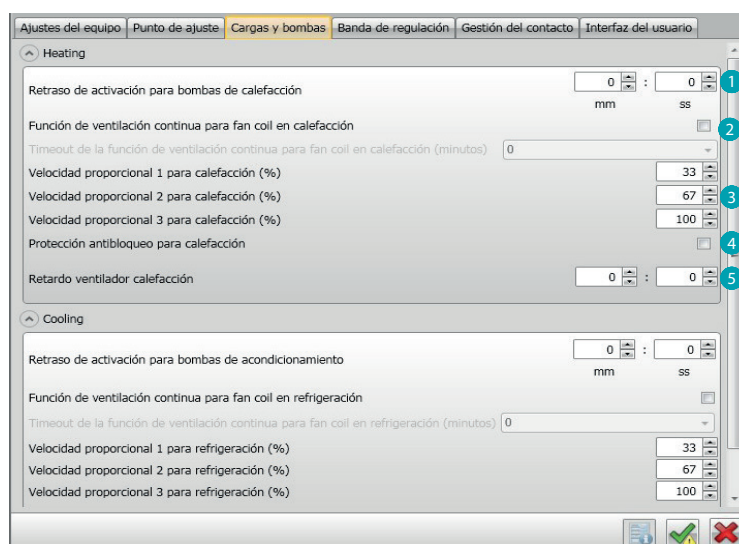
Ajustes del equipo | Punto de ajuste | Cargas y bombas | Banda de regulación | Gestión del contacto | Interfaz del usuario

Heating

Retraso de activación para bombas de calefacción 0 : 0
mm ss

Función de ventilación continua para fan coil en calefacción

Timeout de la función de ventilación continua para fan coil en calefacción (minutos) 0

Velocidad proporcional 1 para calefacción (%) 33

Velocidad proporcional 2 para calefacción (%) 67

Velocidad proporcional 3 para calefacción (%) 100

Protección antibloqueo para calefacción

Retardo ventilador calefacción 0 : 0

1
2
3
4
5

Cooling

Retraso de activación para bombas de acondicionamiento 0 : 0
mm ss

Función de ventilación continua para fan coil en refrigeración

Timeout de la función de ventilación continua para fan coil en refrigeración (minutos) 0

Velocidad proporcional 1 para refrigeración (%) 33

Velocidad proporcional 2 para refrigeración (%) 67

Velocidad proporcional 3 para refrigeración (%) 100